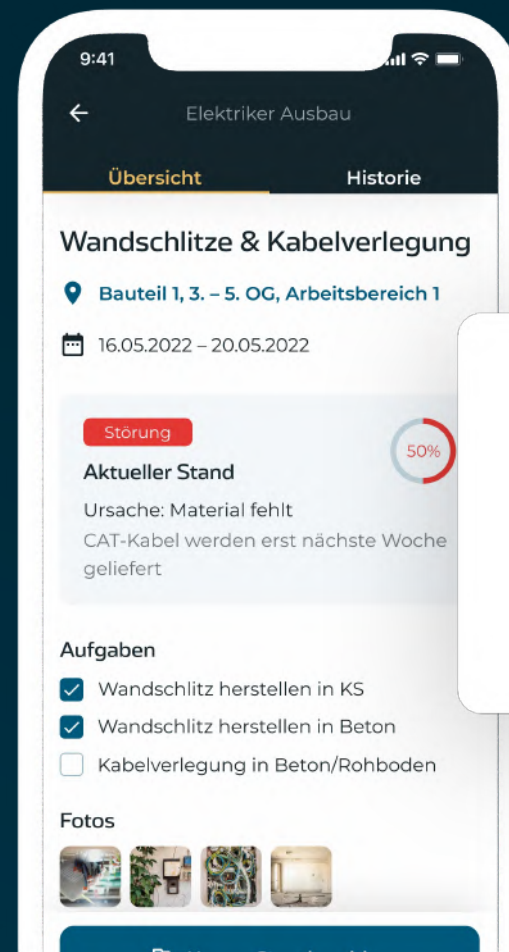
9:41

Elektriker Ausbau

Übersicht

Historie

Wandschlitze & Kabelverlegung

Bauteil 1, 3. – 5. OG, Arbeitsbereich 1

16.05.2022 – 20.05.2022

Störung

Aktueller Stand

50%

Ursache: Material fehlt

CAT-Kabel werden erst nächste Woche geliefert

Aufgaben

Wandschlitz herstellen in KS

Wandschlitz herstellen in Beton

Kabelverlegung in Beton/Rohboden

Fotos

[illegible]